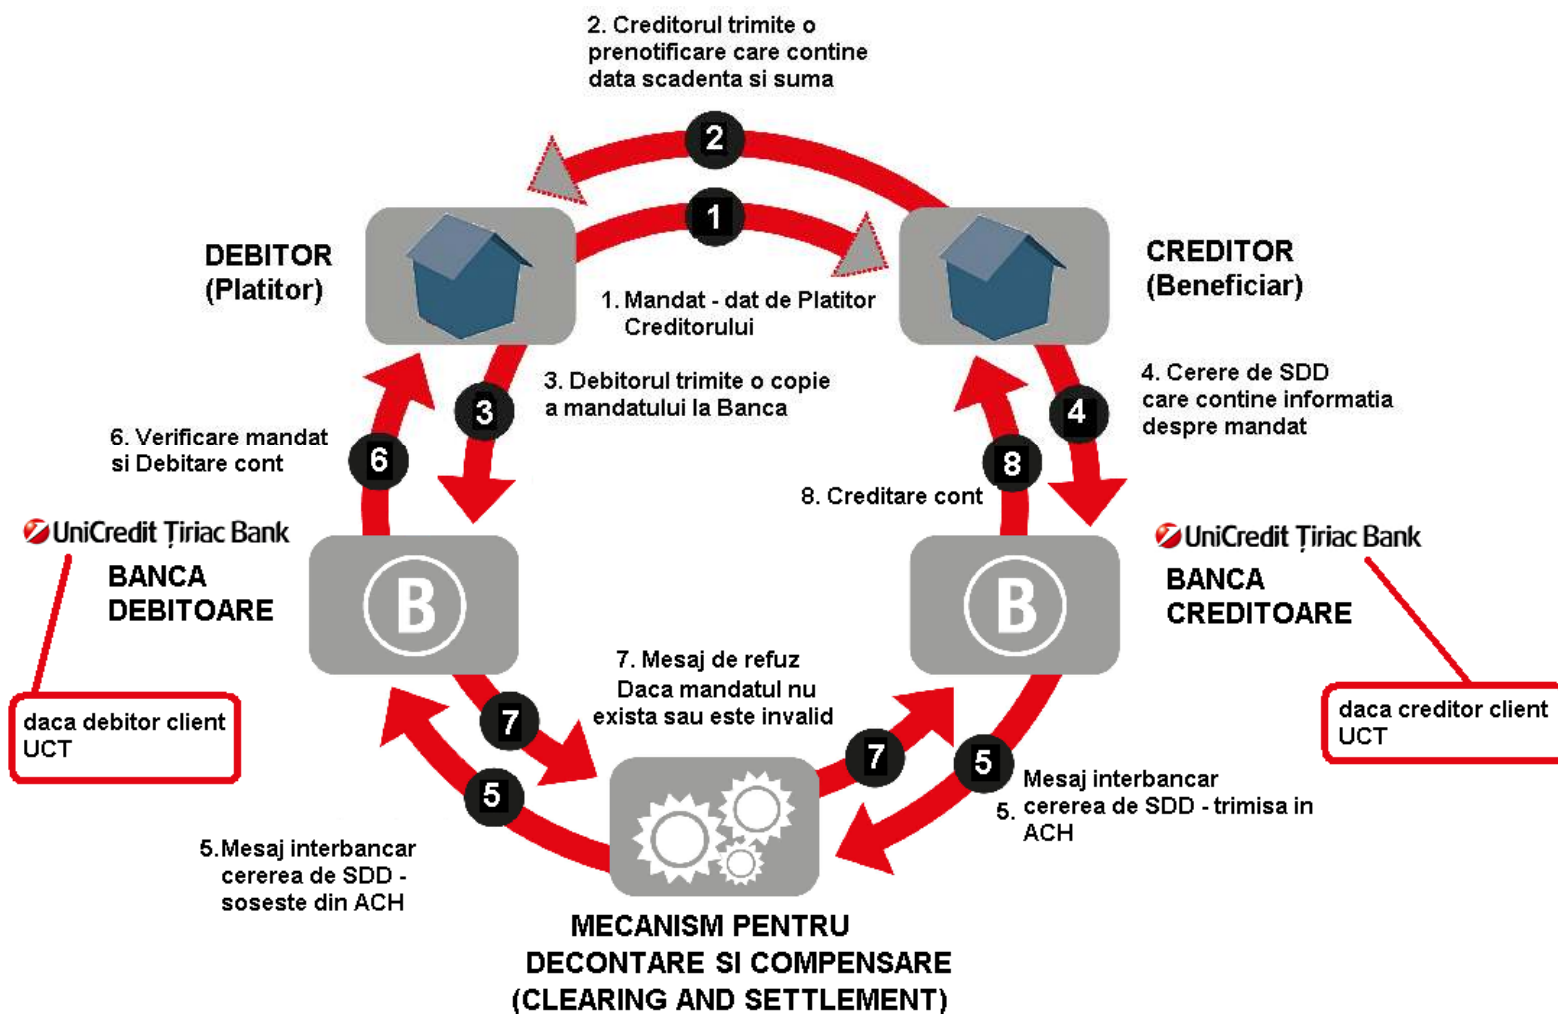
2. Creditorul trimite o prenotificare care contine data scadenta si suma

2

1

DEBITOR (Platitor)

CREDITOR (Beneficiar)

1. Mandat - dat de Platitor Creditorului

3. Debitorul trimite o copie a mandatului la Banca

4. Cerere de SDD care contine informatia despre mandat

3

4

6. Verificare mandat si Debitare cont

6

8

8. Creditare cont

UniCredit Ţiriac Bank

BANCA DEBITOARE

B

B

UniCredit Ţiriac Bank

BANCA CREDITOARE

7. Mesaj de refuz Daca mandatul nu exista sau este invalid

daca debitor client UCT

daca creditor client UCT

7

7

5

5

Mesaj interbancar
5. cererea de SDD - trimisa in ACH

5.Mesaj interbancar cererea de SDD - soseste din ACH

MECANISM PENTRU DECONTARE SI COMPENSARE (CLEARING AND SETTLEMENT)